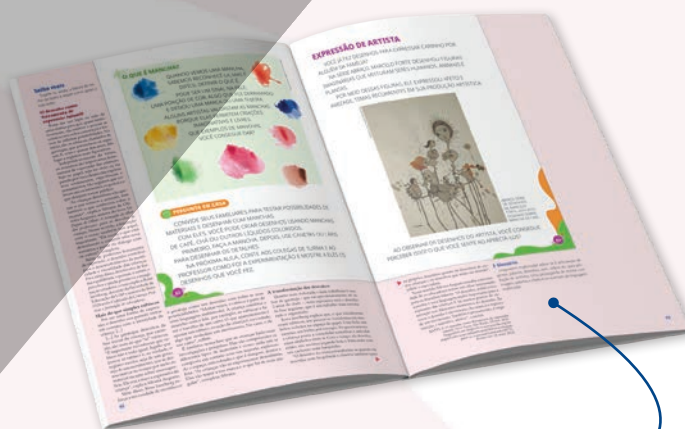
O QUE É MANCHA?

QUANDO VEMOS UMA MANCHA, GERALMENTE RECONHECEMOS NELA ALGO ESPALHADO SOBRE UMA SUPERFÍCIE. PODE SER UM SINAL NA PELE, UMA PORÇÃO DE COR, ALGO QUE FOI DERRAMADO E MANCHOU UMA ROUPA OU UM TAPETE. ALGUNS ARTISTAS TRABALHAM COM MANCHAS, PORQUE ELAS PERMITEM CRIAÇÕES BEM LIVRES. QUE EXEMPLOS DE MANCHAS VOCÊ CONHECE? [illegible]

PERGUNTA EM CASA

CONVIDE SEUS FAMILIARES PARA TESTAR POSSIBILIDADES DE MATERIAIS E DESENHAR COM MANCHAS. COM ELES, VOCÊ PODE CRIAR DESENHOS USANDO MANCHAS DE CAFÉ, CHÁ OU OUTROS LÍQUIDOS COLORIDOS. PRIMEIRO, FAÇA A MANCHA. DEPOIS, USE CANETAS OU LÁPIS PARA DESENHAR OS DETALHES. NA PRÓXIMA AULA, CONTE AOS COLEGAS DE TURMA E AO PROFESSOR COMO FOI A EXPERIMENTAÇÃO E MOSTRE A ELES OS DESENHOS QUE VOCÊ FEZ.

EXPRESSÃO DE ARTISTA

VOCÊ JÁ FEZ DESENHOS PARA EXPRESSAR CARINHO POR ALGUÉM DA FAMÍLIA? NA SÉRIE *ANIMAIS*, MANCILLO FORTE DESENHOU FIGURAS IMAGINÁRIAS QUE MISTURAM SERES HUMANOS, ANIMAIS E PLANTAS. POR MEIO DESSAS FIGURAS, ELE EXPRESSOU AFETOS AMOROSOS TEMAS RECORRENTES EM SUA PRODUÇÃO ARTÍSTICA.

AO OBSERVAR OS DESENHOS DO ARTISTA, VOCÊ CONSEGUE PERCEBER ALGO QUE VOCÊ SENTE AO APRECIÁ-LOS?